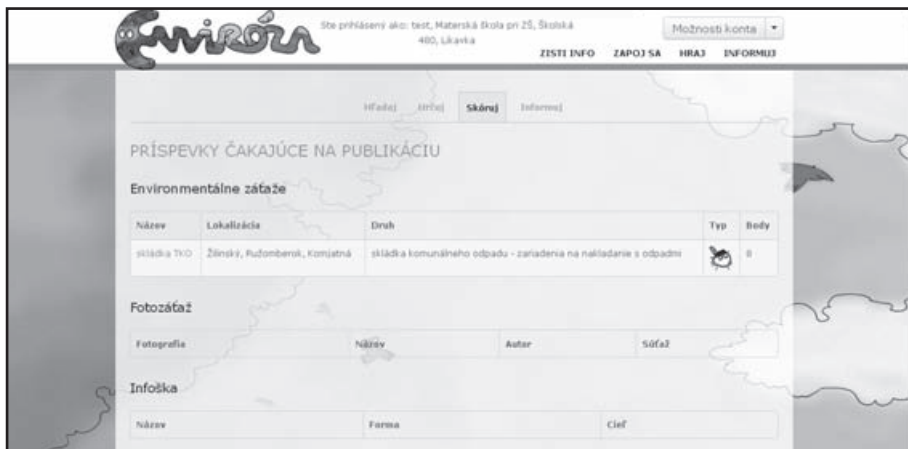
Enviróza

Ste prihlásený ako: test, Materská škola pri ZŠ, Školská 480, Likavka

Možnosti konta

ZISTI INFO ZAPOJ SA HRAJ INFORMUJ

Hľadaj Určuj Skóruj Informuj

PRÍSPEVKY ČAKAJÚCE NA PUBLIKÁCIU

Environmentálne záťaže

| Názov | Lokalizácia | Druh | Typ | Body |
|---|---|---|---|---|
| skládka TKO | Žilinský, Ružomberok, Komjatná | skládka komunálneho odpadu - zariadenia na nakladanie s odpadmi | | 0 |

Fotozáťaž

| Fotografia | Názov | Autor | Súťaž |
|---|---|---|---|

Infoška

| Názov | Forma | Cieľ |
|---|---|---|